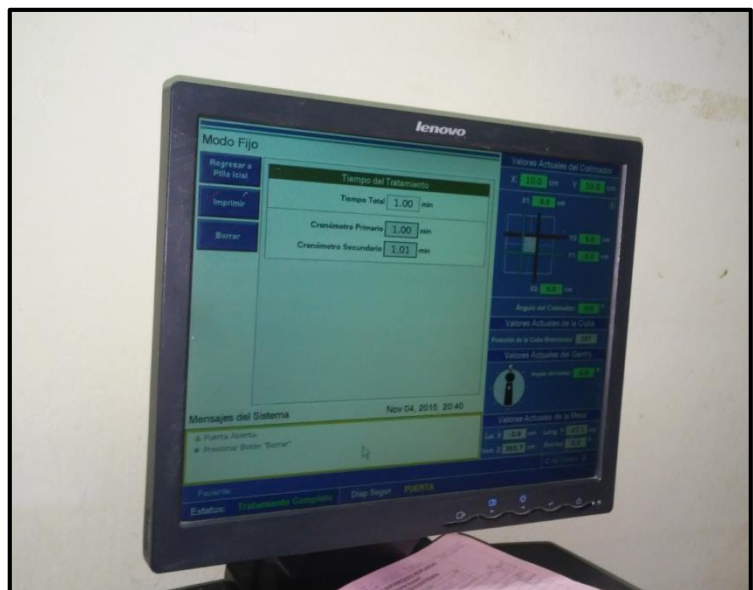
lenovo

Modo Fijo

Regresar a Pila Icial

Imprimir

Borrar

Tiempo del Tratamiento

Tiempo Total 1.00 min

Cronómetro Primario 1.00 min

Cronómetro Secundario 1.01 min

Valores Actuales del Colimador

X: 10.0 cm Y: 10.0 cm

X1 5.0 cm

Y2 5.0 cm

Y1 5.0 cm

X2 5.0 cm

Angulo del Colimador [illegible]

Valores Actuales de la Cuña

Posición de la Cuña Motorizada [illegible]

Valores Actuales del Gantry

Angulo del Gantry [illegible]

Mensajes del Sistema

Nov 04, 2015 20:40

Puerta Abierta

Presionar Botón "Borrar"

Valores Actuales de la Mesa

Lat. X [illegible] cm Long. Y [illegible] cm

Vert. Z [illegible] cm Rotac. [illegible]

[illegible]

Paciente:

Estatus: Tratamiento Completo

Disp Segur PUERTA